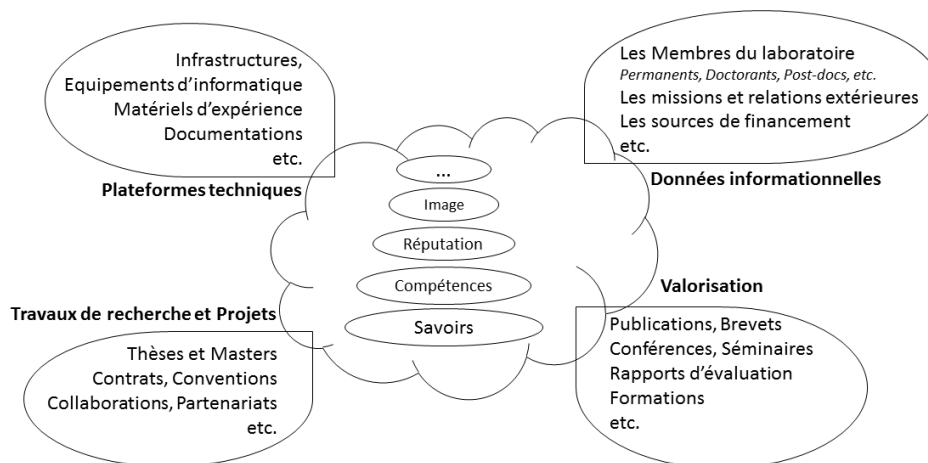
Infrastructures,
Equipements d'informatique
Matériels d'expérience
Documentations
etc.

Plateformes techniques

Les Membres du laboratoire
*Permanents, Doctorants, Post-docs, etc.*
Les missions et relations extérieures
Les sources de financement
etc.

Données informationnelles

...

Image

Réputation

Compétences

Savoirs

Travaux de recherche et Projets

Thèses et Masters
Contrats, Conventions
Collaborations, Partenariats
etc.

Valorisation

Publications, Brevets
Conférences, Séminaires
Rapports d'évaluation
Formations
etc.